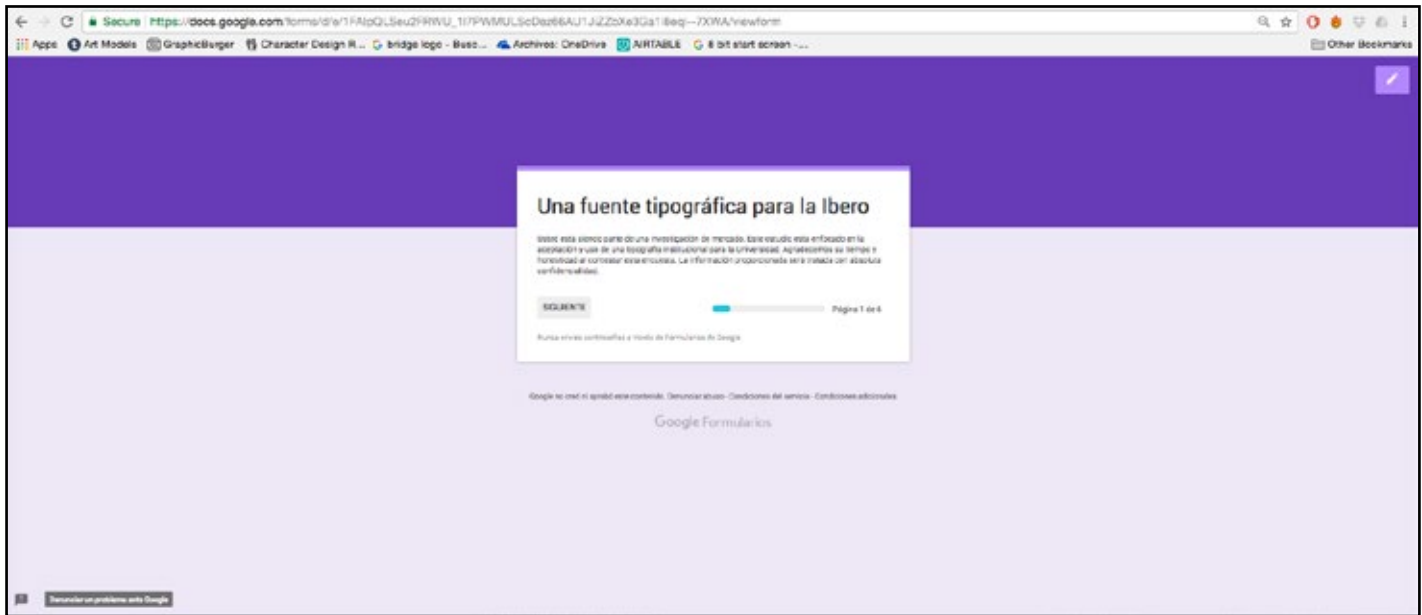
Secure | https://docs.google.com/forms/d/e/1FAIpQLSeu2FRWU_1I7PWMULScDez66AU1JiZZbXe3Ga1i8eq--7XWA/viewform

Apps Art Models GraphicBurger Character Design R... bridge logo - Busc... Archivos: OneDrive AIRTABLE 8 bit start screen -... Other Bookmarks

Una fuente tipográfica para la Ibero

Usted está siendo parte de una investigación de mercado. Este estudio está enfocado en la aceptación y uso de una tipografía institucional para la Universidad. Agradecemos su tiempo y honestidad al contestar esta encuesta. La información proporcionada será tratada con absoluta confidencialidad.

SIGUIENTE

Página 1 de 4

Nunca envíes contraseñas a través de Formularios de Google.

Google no creó ni aprobó este contenido. Denunciar abuso - Condiciones del servicio - Condiciones adicionales

Google Formularios

Denunciar un problema ante Google